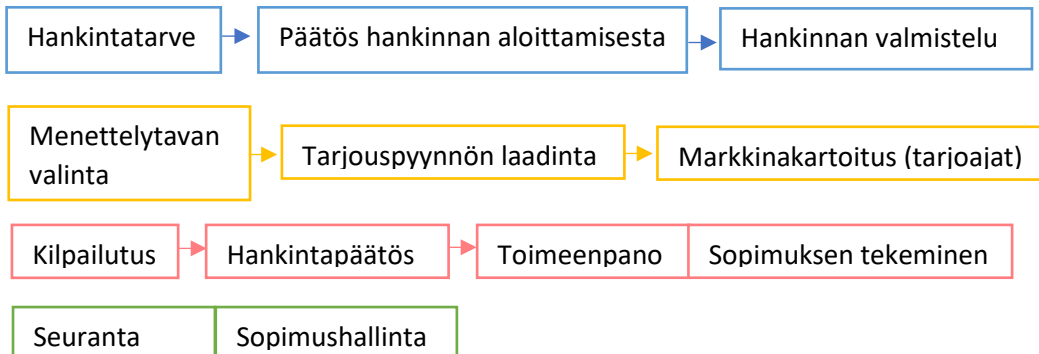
Hankintatarve

Päätös hankinnan aloittamisesta

Hankinnan valmistelu

Menettelytavan valinta

Tarjouspyynnön laadinta

Markkinakartoitus (tarjoajat)

Kilpailutus

Hankintapäätös

Toimeenpano

Sopimuksen tekeminen

Seuranta

Sopimushallinta